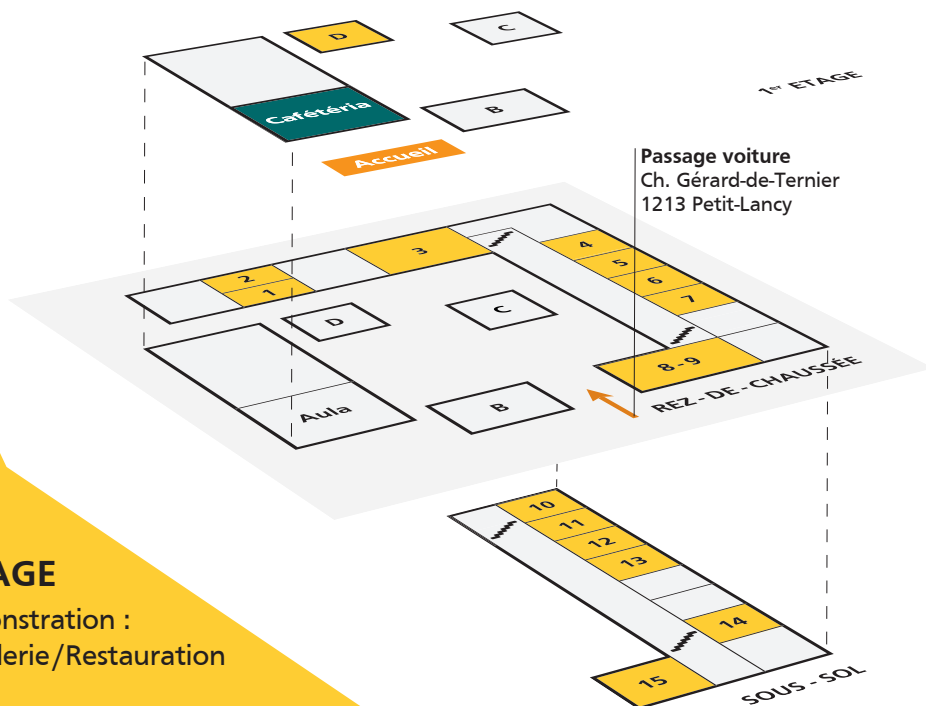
D
C
1$^{er}$ ETAGE
Cafétéria
B
Accueil
Passage voiture
Ch. Gérard-de-Ternier
1213 Petit-Lancy
3
4
5
6
7
2
1
D
C
8 - 9
REZ - DE - CHAUSSÉE
Aula
B
10
11
12
13
14
15
SOUS - SOL
AGE
onstration :
lerie/Restauration